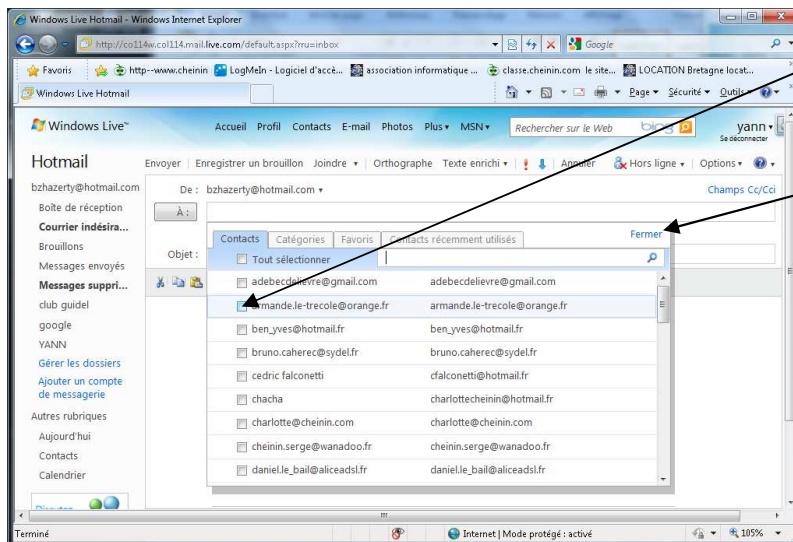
Windows Live Hotmail - Windows Internet Explorer

http://co114w.col114.mail.live.com/default.aspx?rru=inbox

Google

Favoris | http--www.cheinin | LogMeIn - Logiciel d'accè... | association informatique ... | classe.cheinin.com le site... | LOCATION Bretagne locat...

Windows Live Hotmail

Page ▾ Sécurité ▾ Outils ▾

Windows Live™

Accueil Profil Contacts E-mail Photos Plus ▾ MSN ▾

Rechercher sur le Web

bing

yann ▾
Se déconnecter

Hotmail

Envoyer | Enregistrer un brouillon Joindre ▾ | Orthographe Texte enrichi ▾ | Annuler | Hors ligne ▾ | Options ▾

bzhazerty@hotmail.com

Boîte de réception

Courrier indésira...

Brouillons

Messages envoyés

Messages suppri...

club guidel

google

YANN

Gérer les dossiers

Ajouter un compte de messagerie

Autres rubriques

Aujourd'hui

Contacts

Calendrier

De : bzhazerty@hotmail.com ▾

Champs Cc/Cci

À :

Objet :

Contacts | Catégories | Favoris | Contacts récemment utilisés

Fermer

Tout sélectionner

| | |
|---|---|
| adebecdelievre@gmail.com | adebecdelievre@gmail.com |
| armande.le-trecole@orange.fr | armande.le-trecole@orange.fr |
| ben_yves@hotmail.fr | ben_yves@hotmail.fr |
| bruno.caherec@sydel.fr | bruno.caherec@sydel.fr |
| cedric falconetti | cfalconetti@hotmail.fr |
| chacha | charlottecheinin@hotmail.fr |
| charlotte@cheinin.com | charlotte@cheinin.com |
| cheinin.serge@wanadoo.fr | cheinin.serge@wanadoo.fr |
| daniel.le_bail@aliceadsl.fr | daniel.le_bail@aliceadsl.fr |

Terminé

Internet | Mode protégé : activé

105%